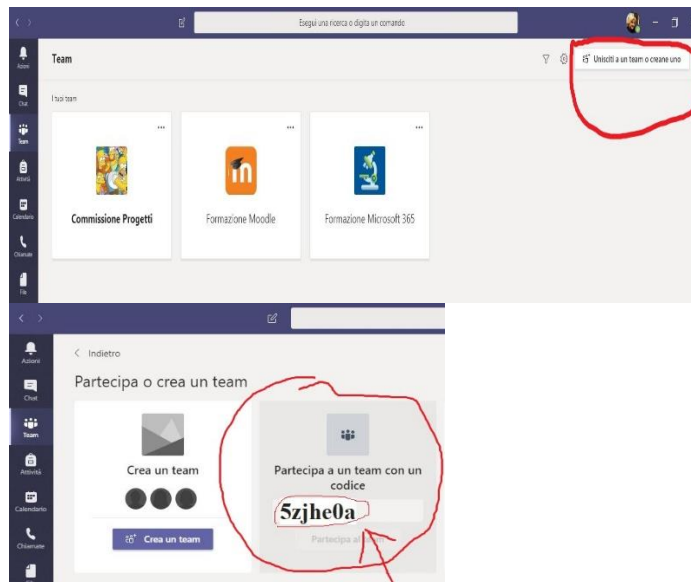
Esegui una ricerca o digita un comando

Azioni
Chat
Team
Attività
Calendario
Chiamate
File

Team

Unisciti a un team o creane uno

I tuoi team

...
Commissione Progetti

...
Formazione Moodle

...
Formazione Microsoft 365

Azioni
Chat
Team
Attività
Calendario
Chiamate

< Indietro

Partecipa o crea un team

Crea un team

Crea un team

Partecipa a un team con un codice

5zjhe0a

Partecipa al team